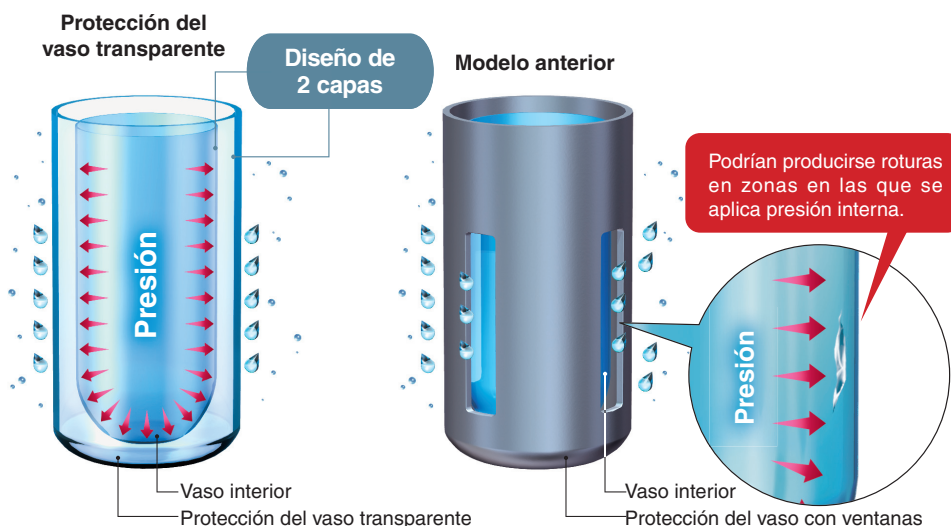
Protección del vaso transparente

Diseño de 2 capas

Presión

Vaso interior

Protección del vaso transparente

Modelo anterior

Podrían producirse roturas en zonas en las que se aplica presión interna.

Presión

Vaso interior

Protección del vaso con ventanas